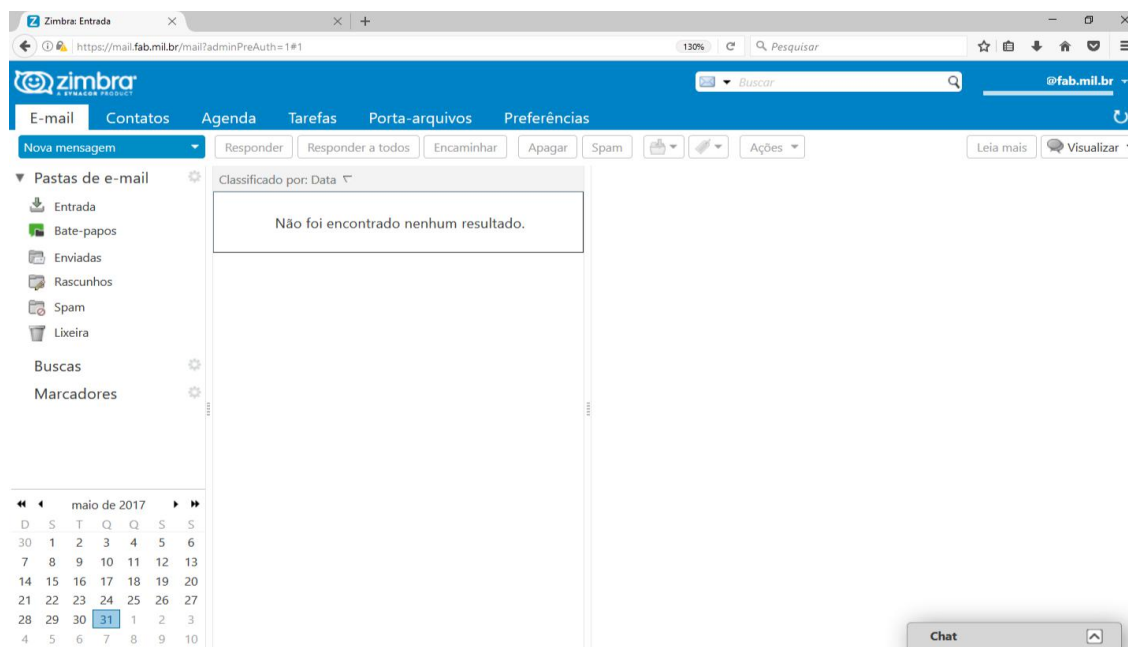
Zimbra: Entrada

https://mail.fab.mil.br/mail?adminPreAuth=1#1

130%

Pesquisar

zimbra
A SYNACOR PRODUCT

Buscar

@fab.mil.br

E-mail Contatos Agenda Tarefas Porta-arquivos Preferências

Nova mensagem

Responder Responder a todos Encaminhar Apagar Spam Ações

Leia mais Visualizar

Pastas de e-mail

Entrada
Bate-papos
Enviadas
Rascunhos
Spam
Lixeira

Buscas

Marcadores

Classificado por: Data

Não foi encontrado nenhum resultado.

maio de 2017

| D | S | T | Q | Q | S | S |
|---|---|---|---|---|---|---|
| 30 | 1 | 2 | 3 | 4 | 5 | 6 |
| 7 | 8 | 9 | 10 | 11 | 12 | 13 |
| 14 | 15 | 16 | 17 | 18 | 19 | 20 |
| 21 | 22 | 23 | 24 | 25 | 26 | 27 |
| 28 | 29 | 30 | 31 | 1 | 2 | 3 |
| 4 | 5 | 6 | 7 | 8 | 9 | 10 |

Chat